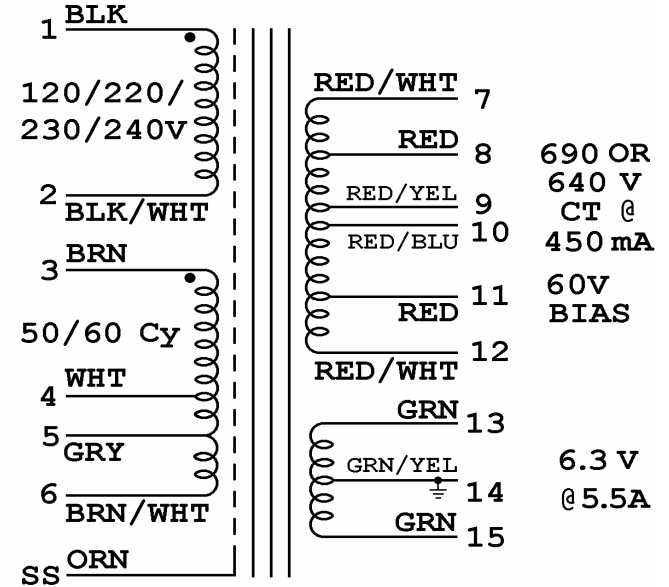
1 BLK

120/220/
230/240V

2 BLK/WHT

3 BRN

50/60 Cy

4 WHT

5 GRY

6 BRN/WHT

SS ORN

RED/WHT 7

RED 8

RED/YEL 9

RED/BLU 10

RED 11

RED/WHT 12

690 OR
640 V
CT @
450 mA

60V
BIAS

GRN 13

GRN/YEL 14

GRN 15

6.3 V
@5.5A